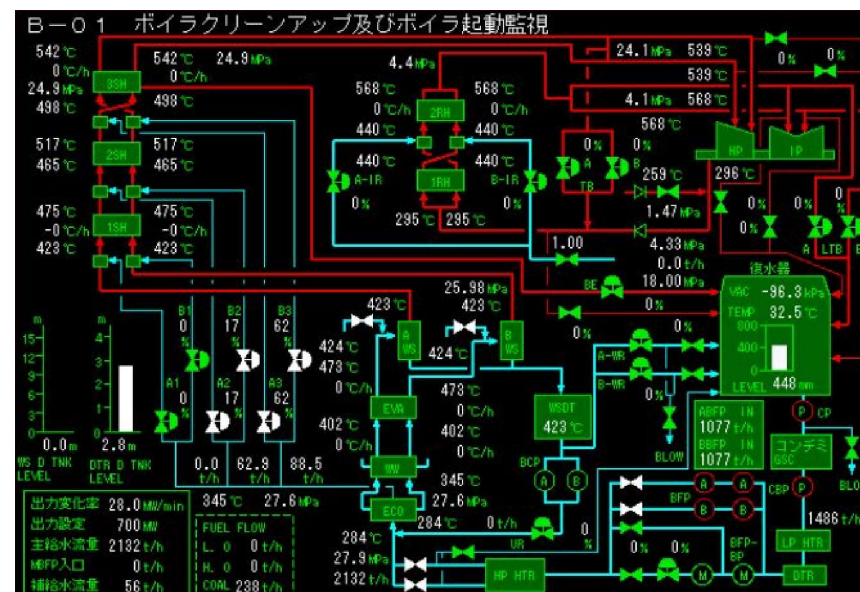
B－01　ボイラクリーンアップ及びボイラ起動監視

542 ℃
0 ℃/h
24.9 MPa
498 ℃
3SH
542 ℃　24.9 MPa
0 ℃/h
498 ℃
517 ℃
465 ℃
2SH
517 ℃
465 ℃
475 ℃
-0 ℃/h
423 ℃
1SH
475 ℃
-0 ℃/h
423 ℃

4.4 MPa
568 ℃
0 ℃/h
2RH
568 ℃
0 ℃/h
440 ℃
440 ℃
440 ℃
1RH
440 ℃
A-IR
B-IR
0 %
0 %
295 ℃　295 ℃

24.1 MPa　539 ℃
539 ℃
4.1 MPa　568 ℃
568 ℃
0 %
0 %
0 %
0 %
A
B
TB
HP
IP
259 ℃
296 ℃
1.47 MPa
0 %
0 %
A LTB B
1.00
4.33 MPa
0.0 t/h
18.00 MPa
BE
25.98 MPa
423 ℃
0 %
復水器
VAC　-96.3 kPa
TEMP　32.5 ℃
800
400
0
LEVEL　448 mm

m
15
12
9
6
3
0
0.0 m
WS D TNK LEVEL
m
4
3
2
1
0
2.8 m
DTR D TNK LEVEL

B1
0
%
B2
17
%
B3
62
%
A1
0
%
A2
17
%
A3
62
%
0.0 t/h
62.9 t/h
88.5 t/h

423 ℃
A WS
B WS
424 ℃
473 ℃
0 ℃/h
424 ℃
0 %
A-WR
B-WR
0 %
0 %
EVA
473 ℃
0 ℃/h
402 ℃
0 ℃/h
402 ℃
0 ℃/h
WSDT
423 ℃
WW
345 ℃
27.6 MPa
BCP
A
B
BLOW
ABFP　IN
1077 t/h
BBFP　IN
1077 t/h
P CP
コンデミ
GSC
BLO

出力変化率　28.0 MW/min
出力設定　700 MW
主給水流量　2132 t/h
MBFP入口　0 t/h
補給水流量　56 t/h

345 ℃　27.6 MPa
FUEL FLOW
L. O　0 t/h
H. O　0 t/h
COAL　238 t/h

ECO
284 ℃
0 t/h
284 ℃
27.9 MPa
2132 t/h
UR
0
%
HP HTR
BFP
A
A
B
B
0 %
0 %
BFP-BP
M
M
P
CBP
1486 t/h
LP HTR
DTR